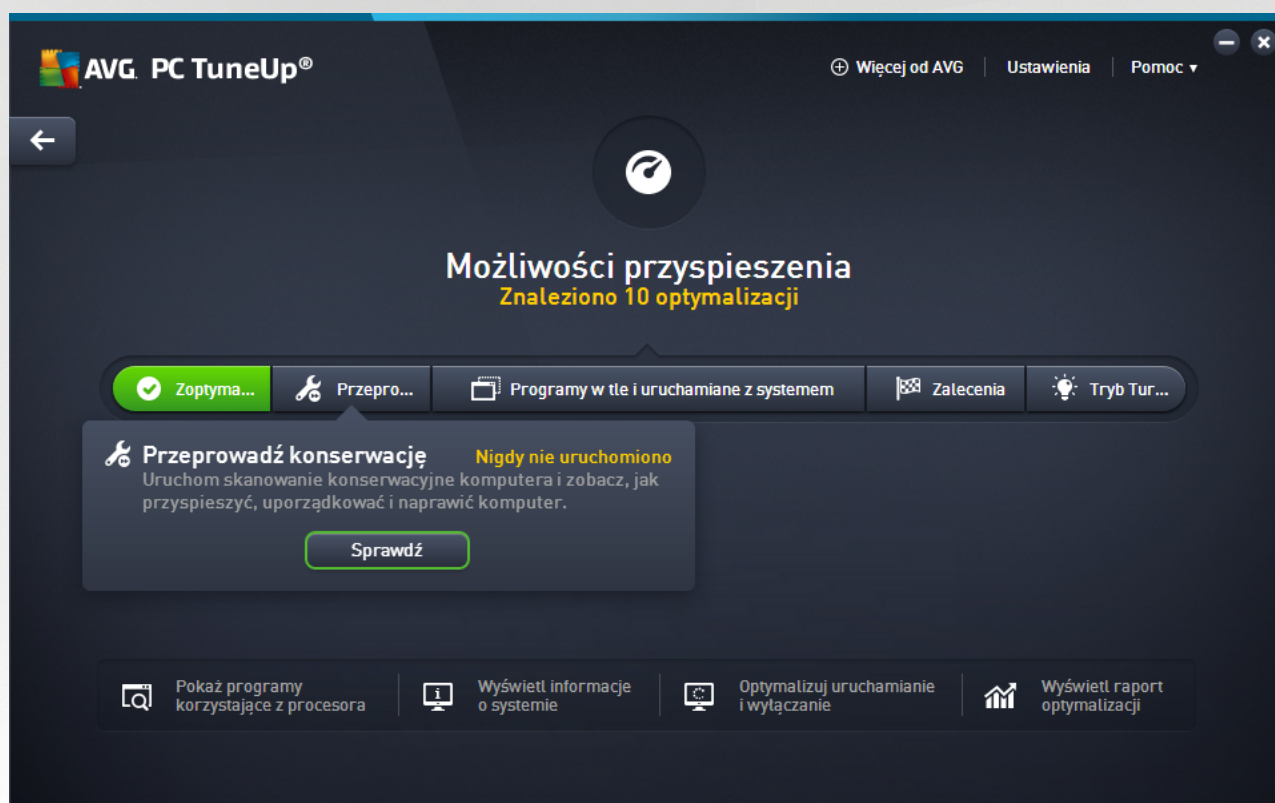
AVG. PC TuneUp®

Więcej od AVG | Ustawienia | Pomoc ▾

Możliwości przyspieszenia
Znaleziono 10 optymalizacji

Zoptyma... | Przepro... | Programy w tle i uruchamiane z systemem | Zalecenia | Tryb Tur...

Przeprowadź konserwację Nigdy nie uruchomiono
Uruchom skanowanie konserwacyjne komputera i zobacz, jak przyspieszyć, uporządkować i naprawić komputer.

Sprawdź

Pokaż programy korzystające z procesora | Wyświetl informacje o systemie | Optymalizuj uruchamianie i wyłączanie | Wyświetl raport optymalizacji